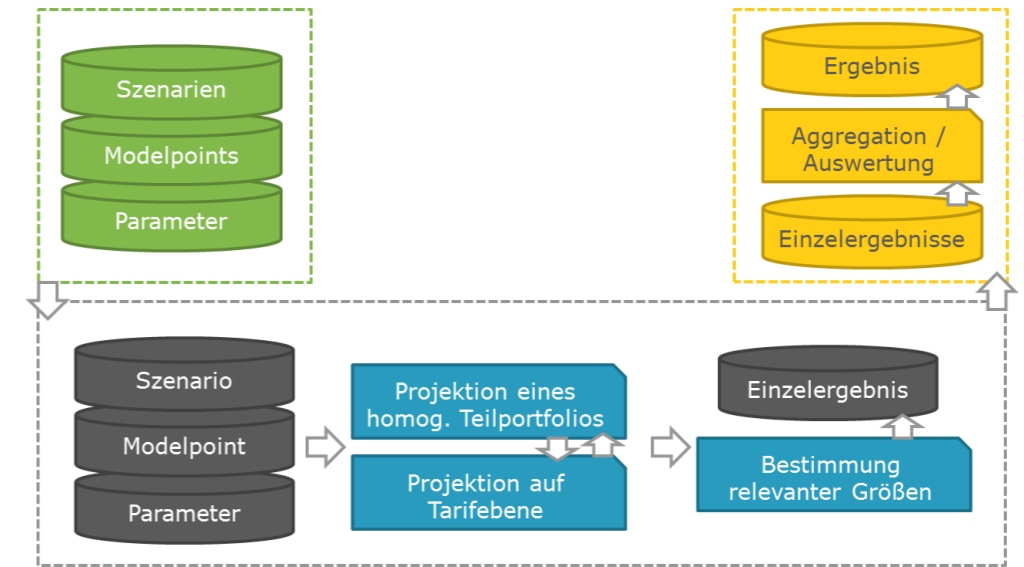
Szenarien
Modelpoints
Parameter

Ergebnis
Aggregation / Auswertung
Einzelergebnisse

Szenario
Modelpoint
Parameter

Projektion eines homog. Teilportfolios
Projektion auf Tarifebene

Einzelergebnis
Bestimmung relevanter Größen